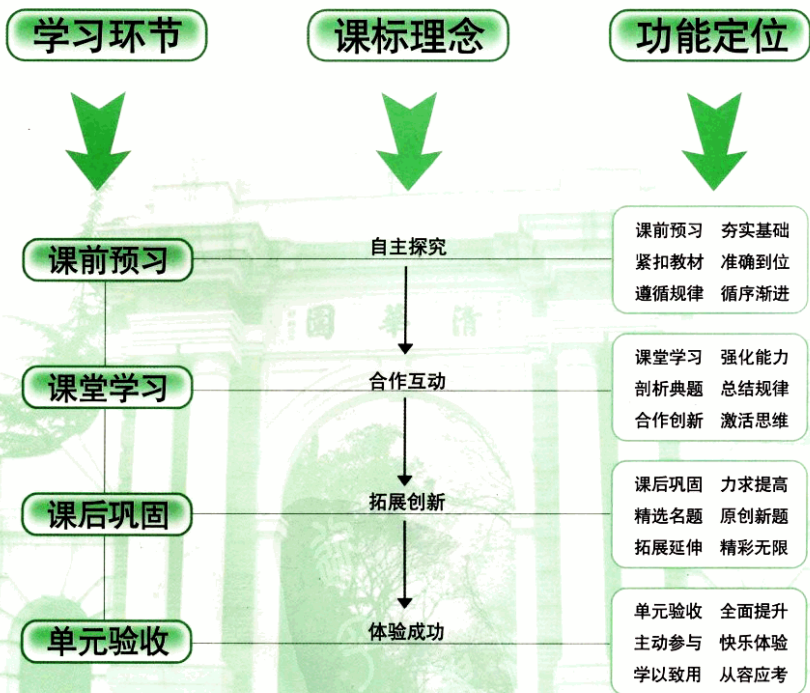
学习环节

课标理念

功能定位

课前预习

自主探究

课前预习 夯实基础
紧扣教材 准确到位
遵循规律 循序渐进

课堂学习

合作互动

课堂学习 强化能力
剖析典题 总结规律
合作创新 激活思维

课后巩固

拓展创新

课后巩固 力求提高
精选名题 原创新题
拓展延伸 精彩无限

单元验收

体验成功

单元验收 全面提升
主动参与 快乐体验
学以致用 从容应考